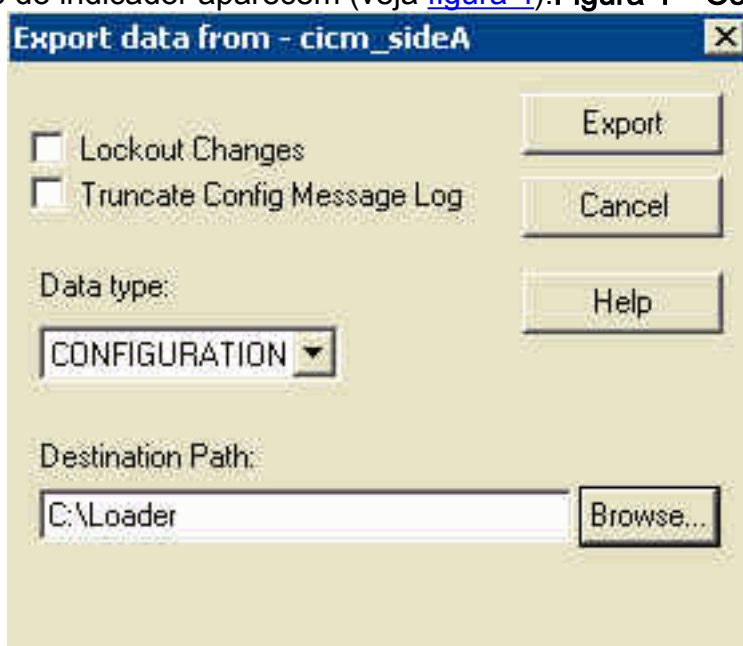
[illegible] de indicador aparecem (veja figura 1). Figura 1 – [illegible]

Export data from - cicm_sideA

Lockout Changes

Truncate Config Message Log

Export

Cancel

Data type:

Help

CONFIGURATION

Destination Path:

C:\Loader

Browse...